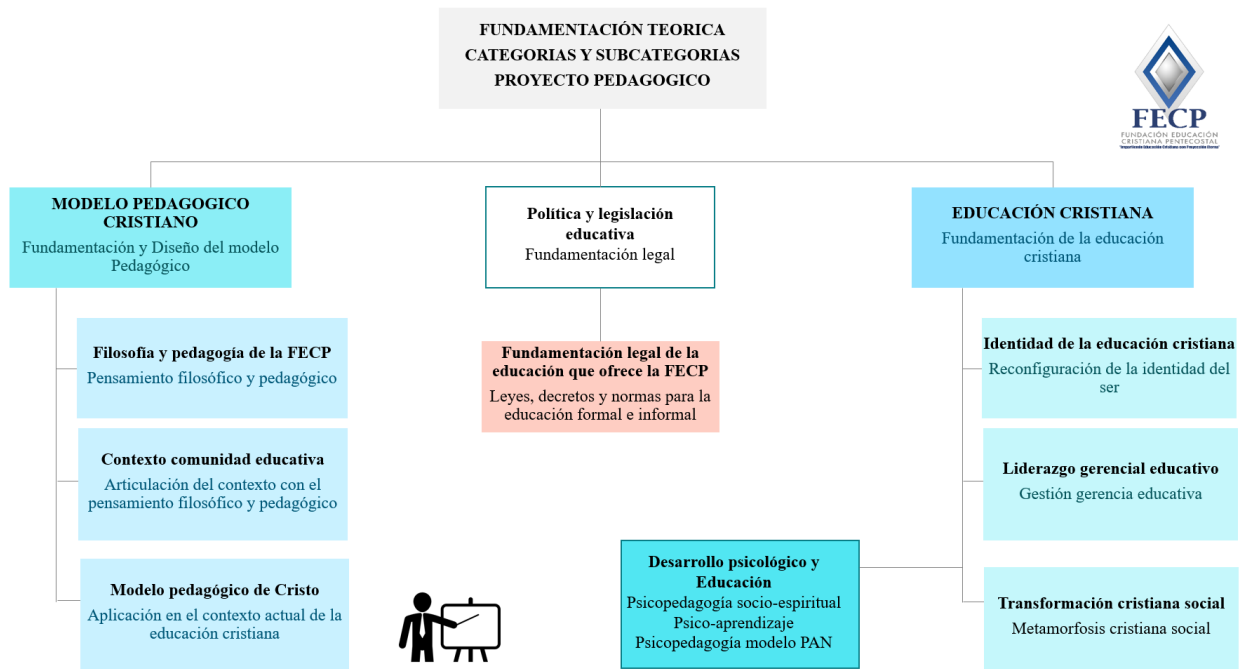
FUNDAMENTACIÓN TEORICA
CATEGORIAS Y SUBCATEGORIAS
PROYECTO PEDAGOGICO

FECP
FUNDACIÓN EDUCACIÓN CRISTIANA PENTECOSTAL
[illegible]

MODELO PEDAGOGICO CRISTIANO
Fundamentación y Diseño del modelo Pedagógico

Política y legislación educativa
Fundamentación legal

EDUCACIÓN CRISTIANA
Fundamentación de la educación cristiana

Filosofía y pedagogía de la FECP
Pensamiento filosófico y pedagógico

Contexto comunidad educativa
Articulación del contexto con el pensamiento filosófico y pedagógico

Modelo pedagógico de Cristo
Aplicación en el contexto actual de la educación cristiana

Fundamentación legal de la educación que ofrece la FECP
Leyes, decretos y normas para la educación formal e informal

Desarrollo psicológico y Educación
Psicopedagogía socio-espiritual
Psico-aprendizaje
Psicopedagogía modelo PAN

Identidad de la educación cristiana
Reconfiguración de la identidad del ser

Liderazgo gerencial educativo
Gestión gerencia educativa

Transformación cristiana social
Metamorfosis cristiana social